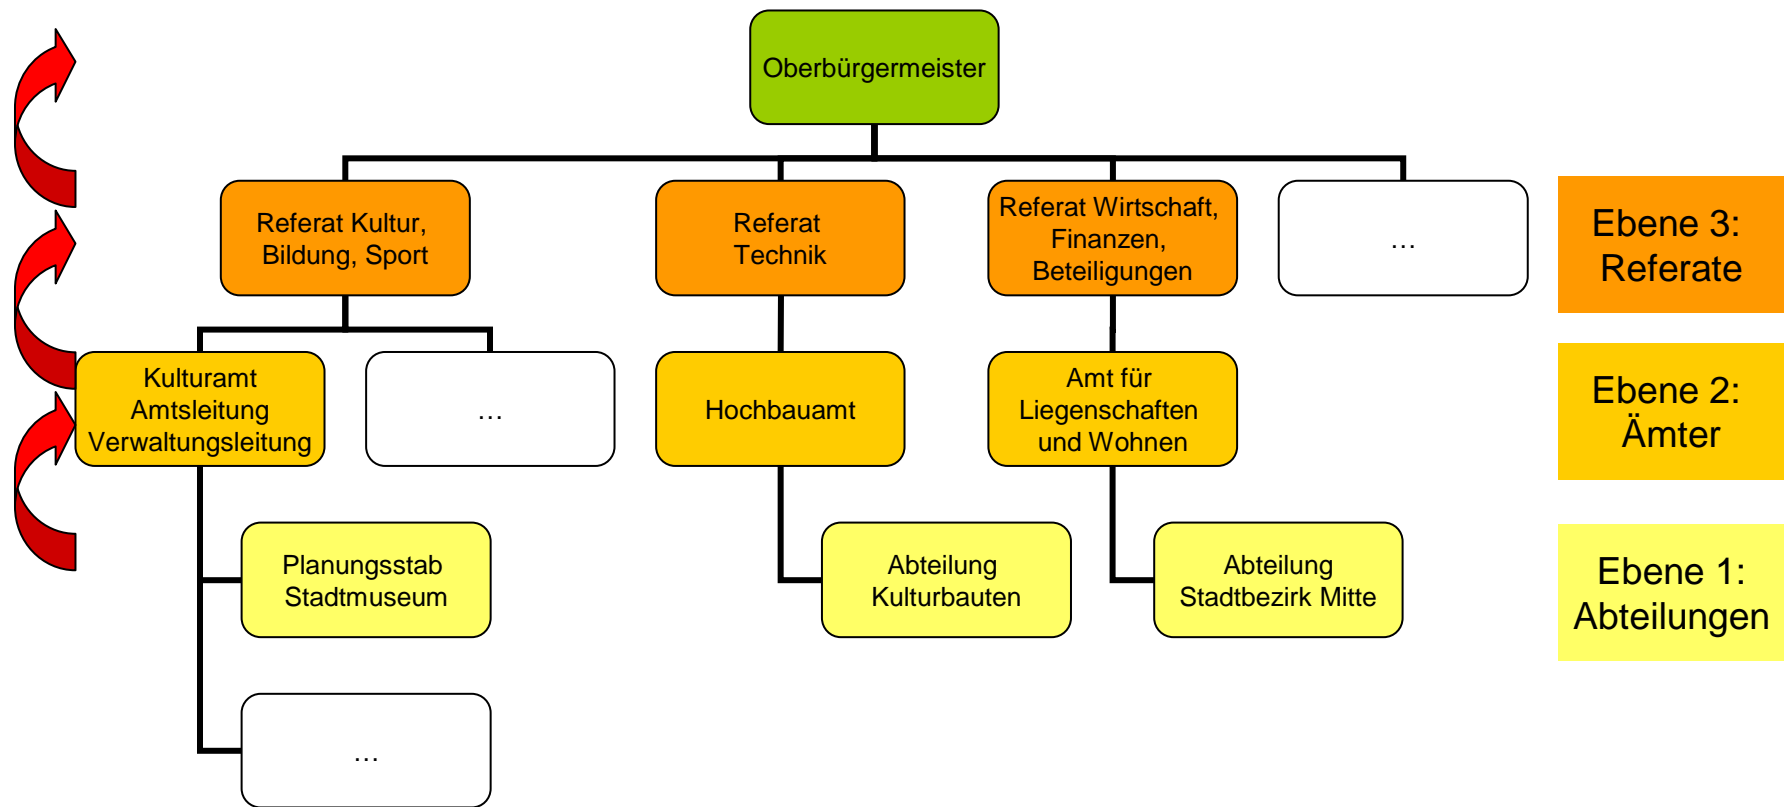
Oberbürgermeister

Referat Kultur, Bildung, Sport

Referat Technik

Referat Wirtschaft, Finanzen, Beteiligungen

...

Ebene 3: Referate

Kulturamt Amtsleitung Verwaltungsleitung

...

Hochbauamt

Amt für Liegenschaften und Wohnen

Ebene 2: Ämter

Planungsstab Stadtmuseum

Abteilung Kulturbauten

Abteilung Stadtbezirk Mitte

Ebene 1: Abteilungen

...